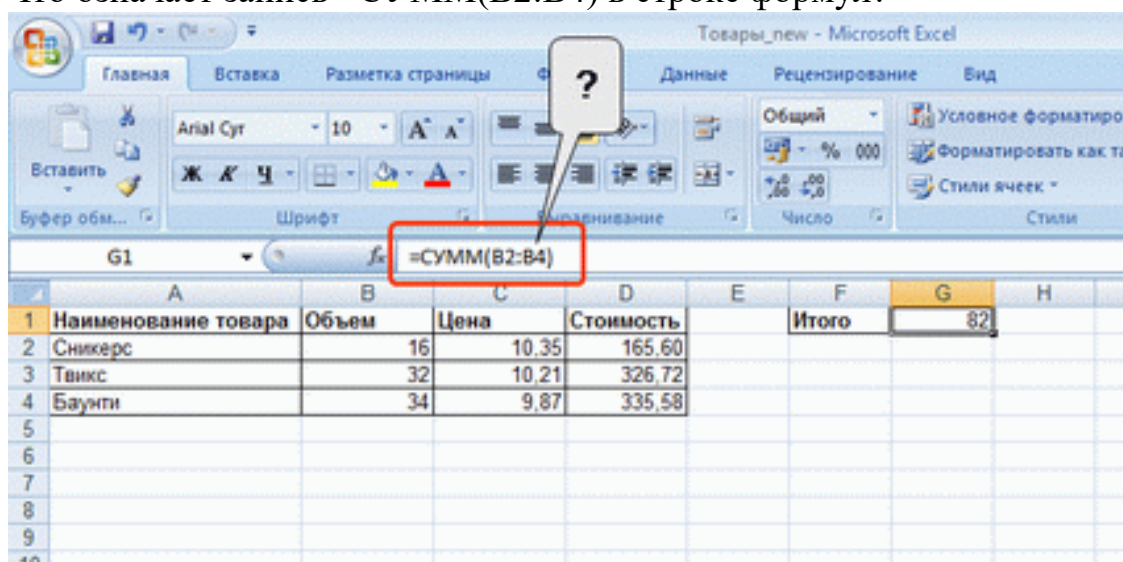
Что означает запись =СУММ(B2:B4) в строке формул.

Товары_new - Microsoft Excel

Главная Вставка Разметка страницы Ф Данные Рецензирование Вид

?

Вставить Arial Cyr 10 A A Ж К Ч Общий % 000 Условное форматиро Форматировать как та Стили ячеек

Буфер обм... Шрифт Выравнивание Число Стили

G1 $f_x$ =СУММ(B2:B4)

| | A | B | C | D | E | F | G | H |
|---|---|---|---|---|---|---|---|---|
| 1 | Наименование товара | Объем | Цена | Стоимость | | Итого | 82 | |
| 2 | Сникерс | 16 | 10,35 | 165,60 | | | | |
| 3 | Твикс | 32 | 10,21 | 326,72 | | | | |
| 4 | Баунти | 34 | 9,87 | 335,58 | | | | |
| 5 | | | | | | | | |
| 6 | | | | | | | | |
| 7 | | | | | | | | |
| 8 | | | | | | | | |
| 9 | | | | | | | | |